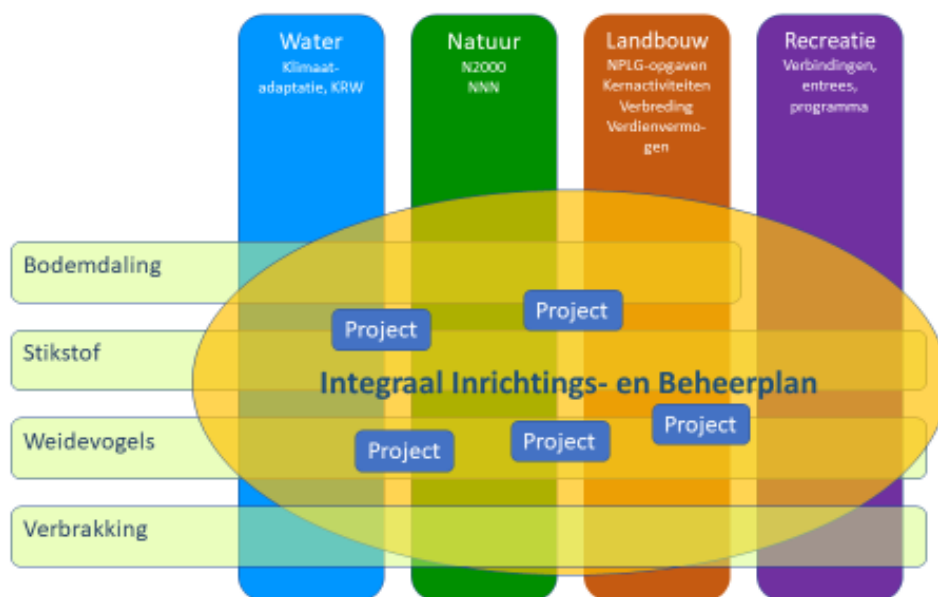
Water
Klimaatadaptatie, KRW

Natuur
N2000
NNN

Landbouw
NPLG-opgaven
Kernactiviteiten
Verbreding
Verdienvermogen

Recreatie
Verbindingen, entrees, programma

Bodemdaling

Stikstof

Weidevogels

Verbrakking

Project

Project

Integraal Inrichtings- en Beheerplan

Project

Project

Project